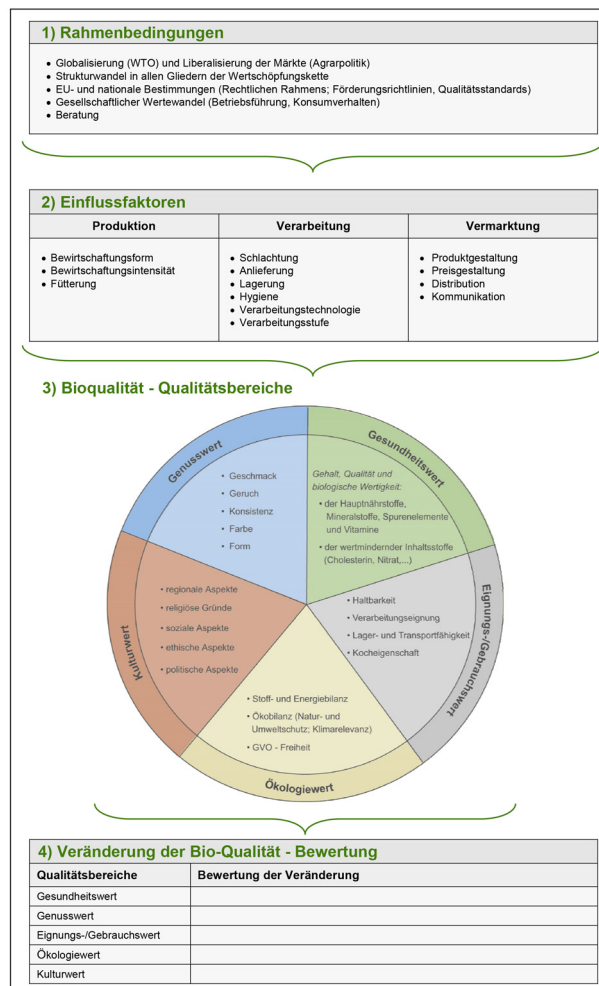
1) Rahmenbedingungen

- Globalisierung (WTO) und Liberalisierung der Märkte (Agrarpolitik)
- Strukturwandel in allen Gliedern der Wertschöpfungskette
- EU- und nationale Bestimmungen (Rechtlichen Rahmens; Förderungsrichtlinien, Qualitätsstandards)
- Gesellschaftlicher Wertewandel (Betriebsführung, Konsumverhalten)
- Beratung

2) Einflussfaktoren

| Produktion | Verarbeitung | Vermarktung |
|---|---|---|
| • Bewirtschaftungsform<br>• Bewirtschaftungsintensität<br>• Fütterung | • Schlachtung<br>• Anlieferung<br>• Lagerung<br>• Hygiene<br>• Verarbeitungstechnologie<br>• Verarbeitungsstufe | • Produktgestaltung<br>• Preisgestaltung<br>• Distribution<br>• Kommunikation |

3) Bioqualität - Qualitätsbereiche

Genusswert
• Geschmack
• Geruch
• Konsistenz
• Farbe
• Form

Gesundheitswert
Gehalt, Qualität und biologische Wertigkeit:
• der Hauptnährstoffe, Mineralstoffe, Spurenelemente und Vitamine
• der wertmindernder Inhaltsstoffe (Cholesterin, Nitrat,...)

Eignungs-/Gebrauchswert
• Haltbarkeit
• Verarbeitungseignung
• Lager- und Transportfähigkeit
• Kocheigenschaft

Ökologiewert
• Stoff- und Energiebilanz
• Ökobilanz (Natur- und Umweltschutz; Klimarelevanz)
• GVO - Freiheit

Kulturwert
• regionale Aspekte
• religiöse Gründe
• soziale Aspekte
• ethische Aspekte
• politische Aspekte

4) Veränderung der Bio-Qualität - Bewertung

| Qualitätsbereiche | Bewertung der Veränderung |
|---|---|
| Gesundheitswert | |
| Genusswert | |
| Eignungs-/Gebrauchswert | |
| Ökologiewert | |
| Kulturwert | |